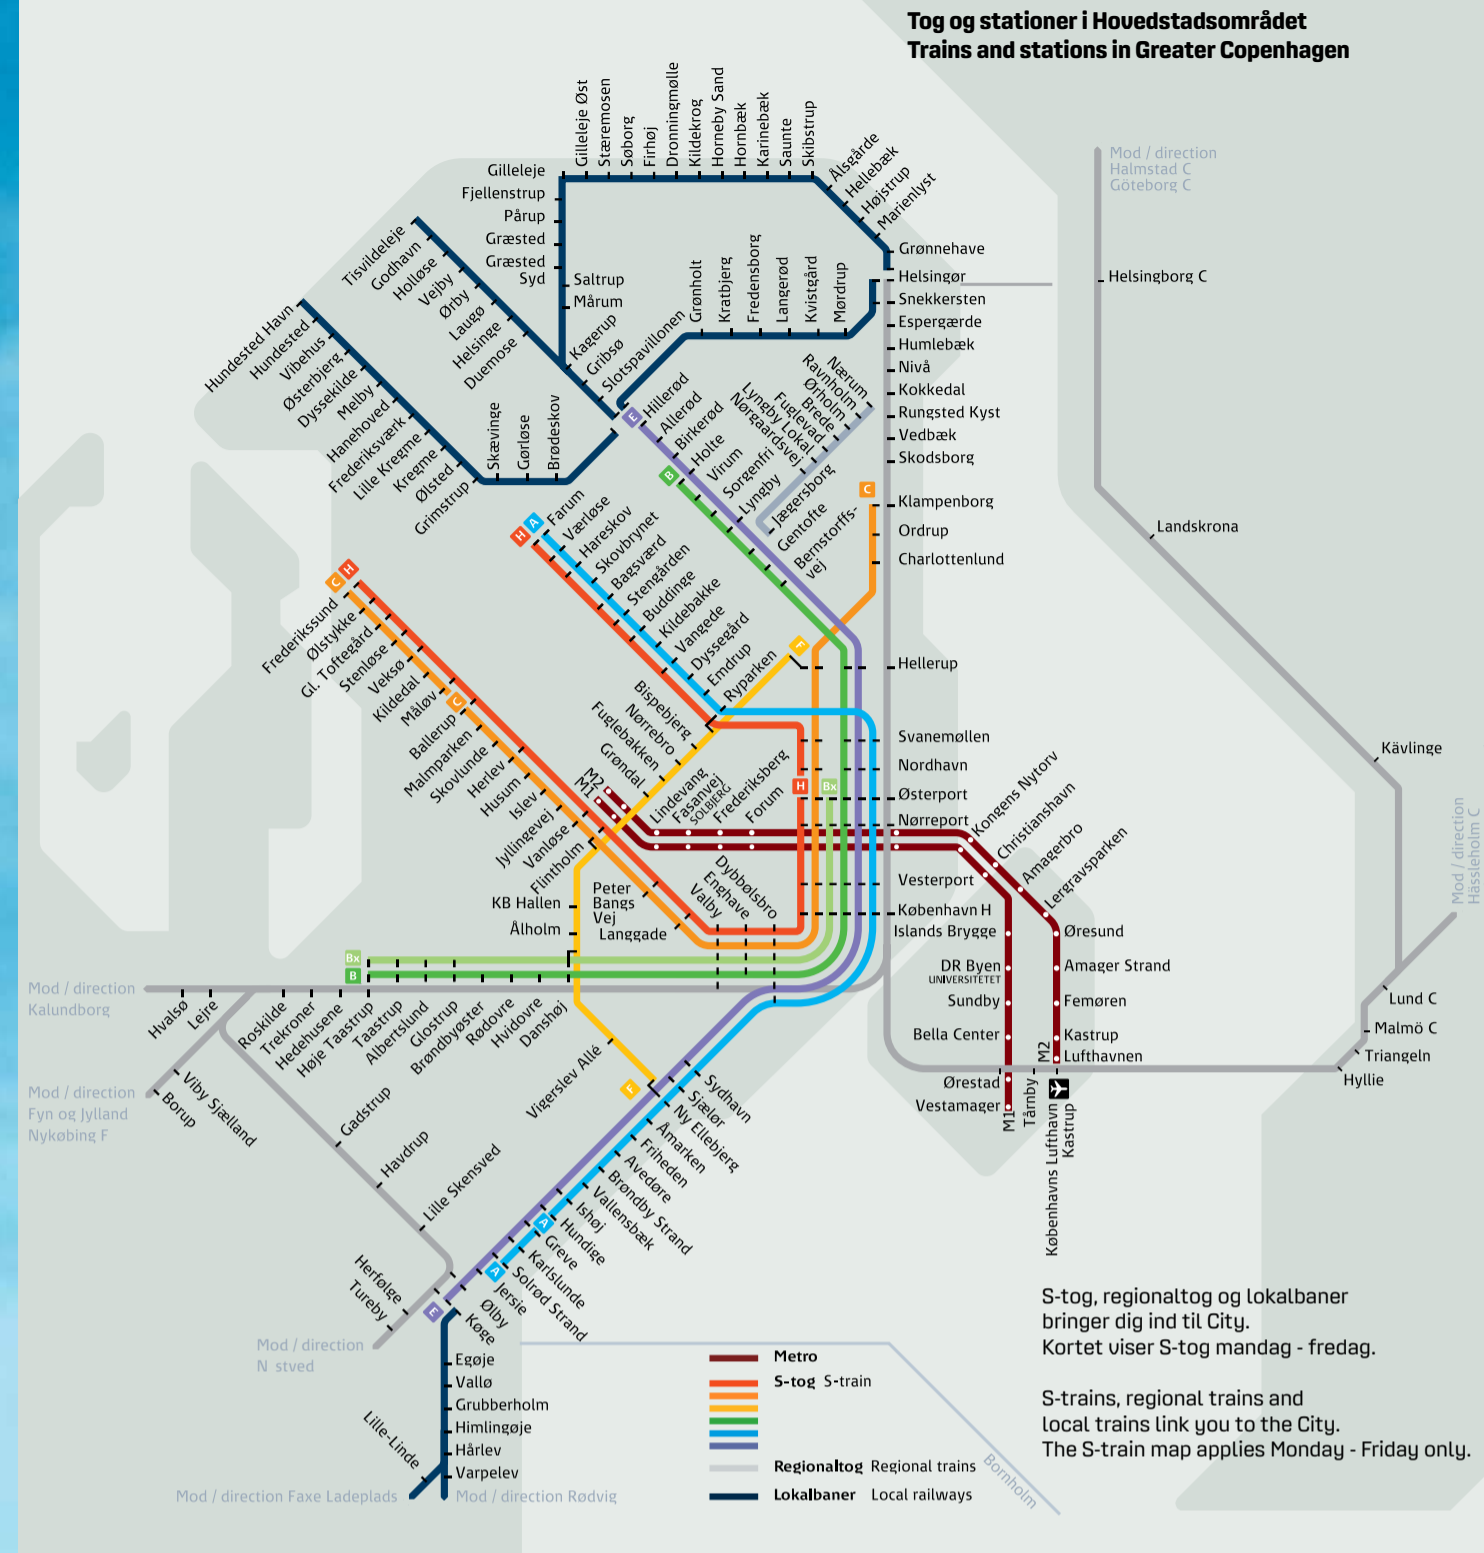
Tog og stationer i Hovedstadsområdet
Trains and stations in Greater Copenhagen

Gilleleje Øst
Stæremosen
Søborg
Firhøj
Dronningmølle
Kildekrog
Hornbæk Sand
Hornbæk
Karinebæk
Saunte
Skibstrup
Ålsgårde
Hellebæk
Højstrup
Marienlyst

Gilleleje
Fjellenstrup
Pårup
Græsted
Græsted Syd
Saltrup
Mårum
Kagerup
Gribsø
Slotspavillonen
Grønholt
Kratbjerg
Fredensborg
Langerød
Kvistgård
Mørdrup

Tisvildeleje
Godhavn
Holløse
Vejby
Ørby
Laugø
Helsinge
Duemose

Hundested Havn
Hundested
Vibehus
Østerbjerg
Dyssekilde
Melby
Hanehoved
Frederiksværk
Lille Kregme
Kregme
Ølsted
Grimstrup
Skævinge
Gørløse
Brødeskov

Mod / direction
Halmstad C
Göteborg C
Helsingborg C
Landskrona
Kävlinge
Mod / direction
Hässleholm C
Lund C
Malmö C
Triangeln
Hyllie

Grønnehave
Helsingør
Snekkersten
Espergærde
Humlebæk
Nivå
Kokkedal
Rungsted Kyst
Vedbæk
Skodsborg
Klampenborg
Ordrup
Charlottenlund
Hellerup
Svanemøllen
Nordhavn
Østerport
Nørreport
Vesterport
København H
Islands Brygge
DR Byen
UNIVERSITETET
Sundby
Bella Center
Ørestad
Vestamager

Nærum
Ravnholm
Ørholm
Brede
Fuglevad
Lyngby Lokal
Nørgaardsvej
Sorgenfri
Lyngby
Jægersborg
Gentofte
Bernstorffsvej

E
Hillerød
Allerød
Birkerød
Holte
Virum
B

H A
Farum
Værløse
Hareskov
Skovbrynet
Bagsværd
Stengården
Buddinge
Kildebakke
Vangede
Dyssegård
Emdrup
Ryparken
F
C

C H
Frederikssund
Ølstykke
Gl. Toftegård
Stenløse
Veksø
Kildedal
Måløv
C
Ballerup
Malmparken
Skovlunde
Herlev
Husum
Islev
Jyllingevej
Vanløse
Flintholm
KB Hallen
Ålholm
Peter Bangs Vej
Langgade
Bispebjerg
Nørrebro
Fuglebakken
Grøndal
M2
M1
Lindevang
Fasanvej
SOLBJERG
Frederiksberg
Forum
H
Bx
Dybbølsbro
Enghave
Valby

Kongens Nytorv
Christianshavn
Amagerbro
Lergravsparken
Øresund
Amager Strand
Femøren
Kastrup
Lufthavnen
M2
M1
Tårnby
Københavns Lufthavn Kastrup

Bx
B
Mod / direction
Kalundborg
Hvalsø
Lejre
Roskilde
Trekroner
Hedehusene
Høje Taastrup
Taastrup
Albertslund
Glostrup
Brøndbyøster
Rødovre
Hvidovre
Danshøj
Mod / direction
Fyn og Jylland
Nykøbing F
Viby Sjælland
Borup
Gadstrup
Havdrup
Lille Skensved
Vigerslev Allé
F
Sydhavn
Sjælør
Ny Ellebjerg
Åmarken
Friheden
Avedøre
Brøndby Strand
Vallensbæk
Ishøj
A
Hundige
Greve
Karlslunde
A
Solrød Strand
Jersie
Ølby
Køge
E
Herfølge
Tureby
Mod / direction
N stved
Egøje
Vallø
Grubberholm
Himlingøje
Hårlev
Varpelev
Lille-Linde
Mod / direction Faxe Ladeplads
Mod / direction Rødvig
Bornholm

Metro
S-tog S-train
Regionaltog Regional trains
Lokalbaner Local railways

S-tog, regionaltog og lokalbaner bringer dig ind til City.
Kortet viser S-tog mandag - fredag.

S-trains, regional trains and local trains link you to the City.
The S-train map applies Monday - Friday only.